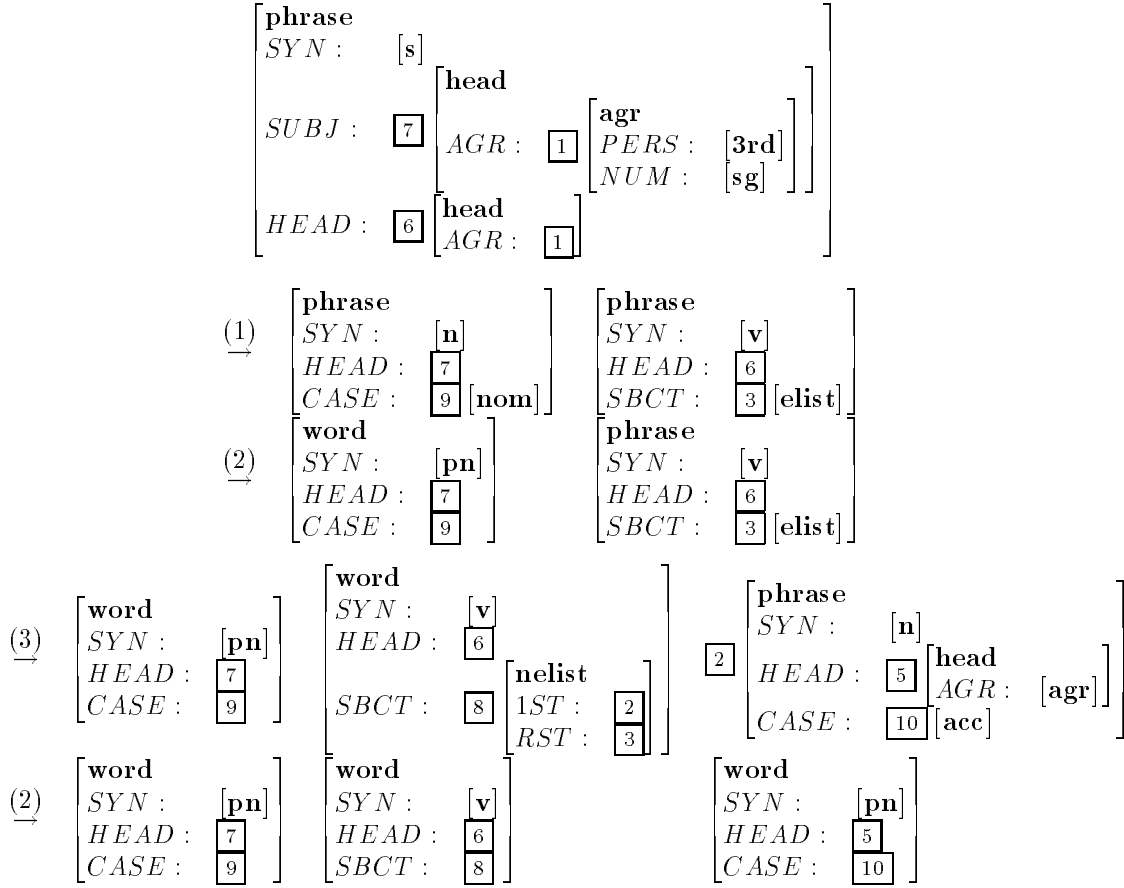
$\begin{bmatrix} \textbf{phrase} & \\ SYN: & [\textbf{s}] \\ SUBJ: & \boxed{7} \begin{bmatrix} \textbf{head} & \\ AGR: & \boxed{1} \begin{bmatrix} \textbf{agr} & \\ PERS: & [\textbf{3rd}] \\ NUM: & [\textbf{sg}] \end{bmatrix} \end{bmatrix} \\ HEAD: & \boxed{6} \begin{bmatrix} \textbf{head} & \\ AGR: & \boxed{1} \end{bmatrix} \end{bmatrix}$

$\overset{(1)}{\rightarrow}$ $\begin{bmatrix} \textbf{phrase} & \\ SYN: & [\textbf{n}] \\ HEAD: & \boxed{7} \\ CASE: & \boxed{9}\,[\textbf{nom}] \end{bmatrix}$ $\begin{bmatrix} \textbf{phrase} & \\ SYN: & [\textbf{v}] \\ HEAD: & \boxed{6} \\ SBCT: & \boxed{3}\,[\textbf{elist}] \end{bmatrix}$

$\overset{(2)}{\rightarrow}$ $\begin{bmatrix} \textbf{word} & \\ SYN: & [\textbf{pn}] \\ HEAD: & \boxed{7} \\ CASE: & \boxed{9} \end{bmatrix}$ $\begin{bmatrix} \textbf{phrase} & \\ SYN: & [\textbf{v}] \\ HEAD: & \boxed{6} \\ SBCT: & \boxed{3}\,[\textbf{elist}] \end{bmatrix}$

$\overset{(3)}{\rightarrow}$ $\begin{bmatrix} \textbf{word} & \\ SYN: & [\textbf{pn}] \\ HEAD: & \boxed{7} \\ CASE: & \boxed{9} \end{bmatrix}$ $\begin{bmatrix} \textbf{word} & \\ SYN: & [\textbf{v}] \\ HEAD: & \boxed{6} \\ SBCT: & \boxed{8} \begin{bmatrix} \textbf{nelist} & \\ 1ST: & \boxed{2} \\ RST: & \boxed{3} \end{bmatrix} \end{bmatrix}$ $\boxed{2} \begin{bmatrix} \textbf{phrase} & \\ SYN: & [\textbf{n}] \\ HEAD: & \boxed{5} \begin{bmatrix} \textbf{head} & \\ AGR: & [\textbf{agr}] \end{bmatrix} \\ CASE: & \boxed{10}\,[\textbf{acc}] \end{bmatrix}$

$\overset{(2)}{\rightarrow}$ $\begin{bmatrix} \textbf{word} & \\ SYN: & [\textbf{pn}] \\ HEAD: & \boxed{7} \\ CASE: & \boxed{9} \end{bmatrix}$ $\begin{bmatrix} \textbf{word} & \\ SYN: & [\textbf{v}] \\ HEAD: & \boxed{6} \\ SBCT: & \boxed{8} \end{bmatrix}$ $\begin{bmatrix} \textbf{word} & \\ SYN: & [\textbf{pn}] \\ HEAD: & \boxed{5} \\ CASE: & \boxed{10} \end{bmatrix}$